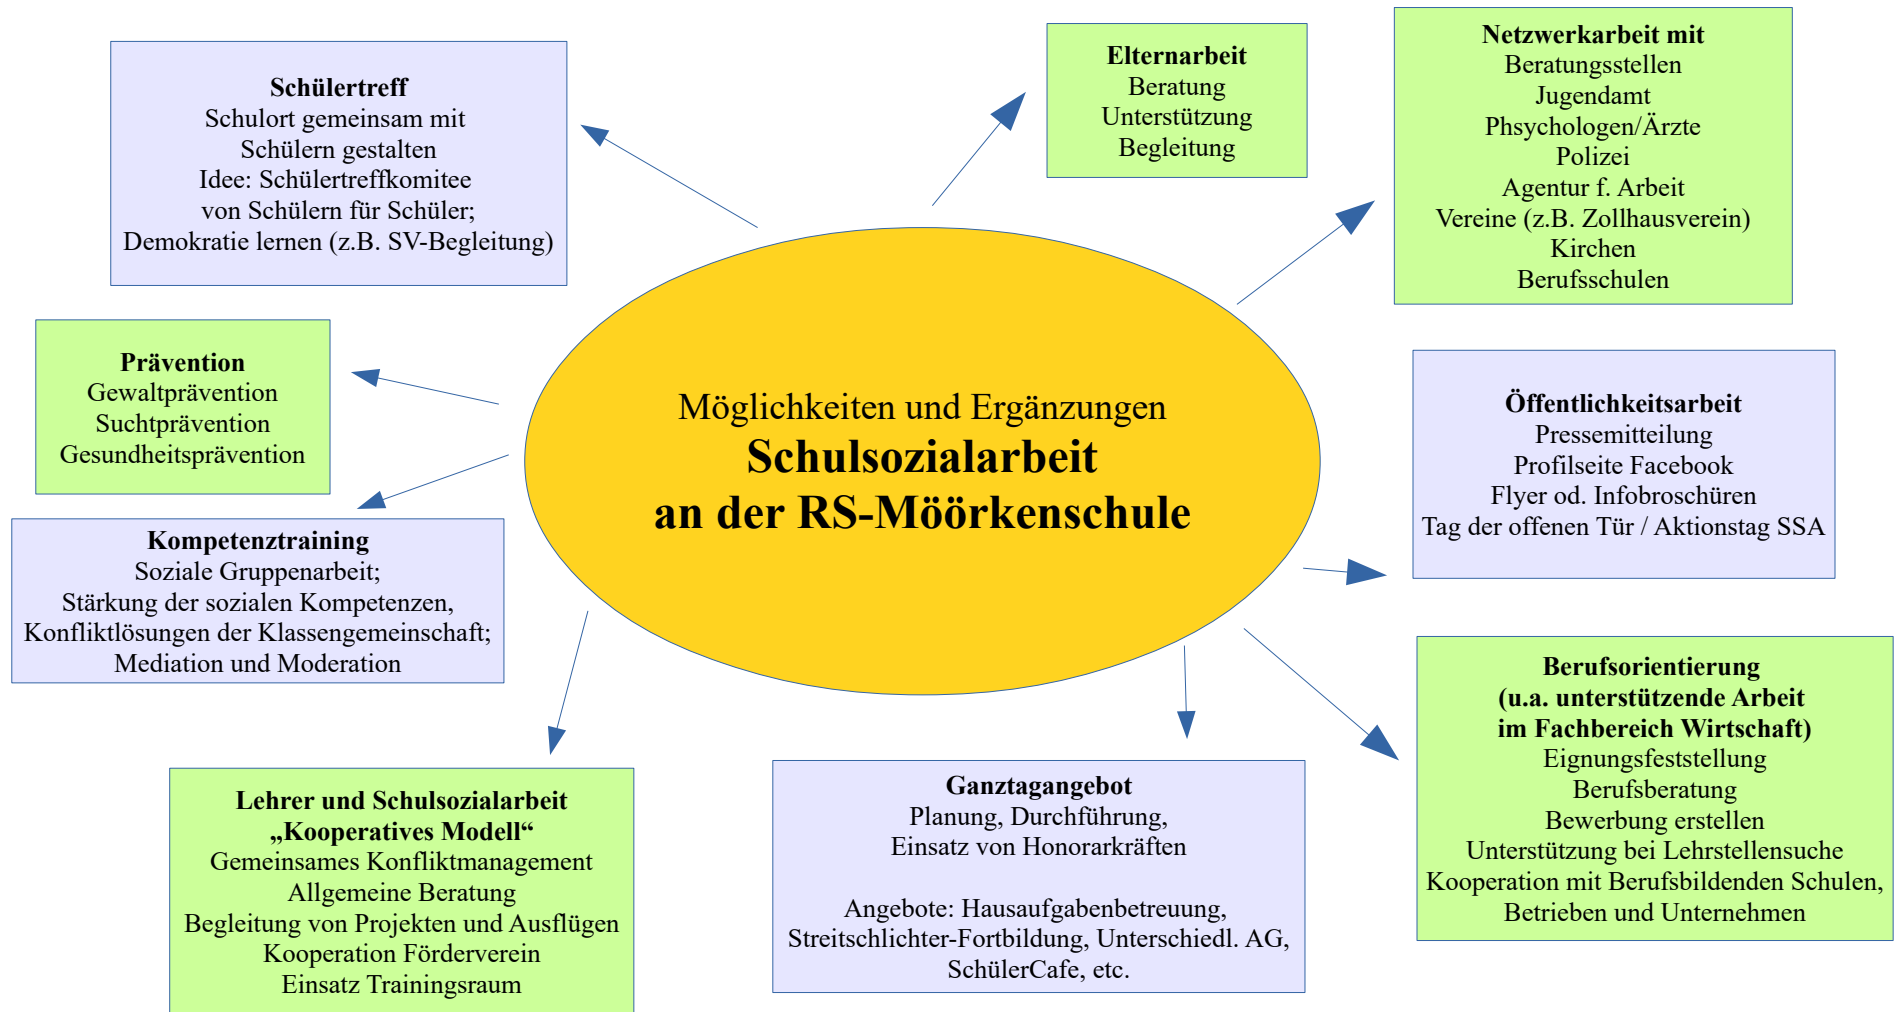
Möglichkeiten und Ergänzungen
**Schulsozialarbeit an der RS-Möörkenschule**

**Schülertreff**
Schulort gemeinsam mit Schülern gestalten
Idee: Schülertreffkomitee von Schülern für Schüler;
Demokratie lernen (z.B. SV-Begleitung)

**Elternarbeit**
Beratung
Unterstützung
Begleitung

**Netzwerkarbeit mit**
Beratungsstellen
Jugendamt
Phsychologen/Ärzte
Polizei
Agentur f. Arbeit
Vereine (z.B. Zollhausverein)
Kirchen
Berufsschulen

**Prävention**
Gewaltprävention
Suchtprävention
Gesundheitsprävention

**Kompetenztraining**
Soziale Gruppenarbeit;
Stärkung der sozialen Kompetenzen,
Konfliktlösungen der Klassengemeinschaft;
Mediation und Moderation

**Öffentlichkeitsarbeit**
Pressemitteilung
Profilseite Facebook
Flyer od. Infobroschüren
Tag der offenen Tür / Aktionstag SSA

**Berufsorientierung (u.a. unterstützende Arbeit im Fachbereich Wirtschaft)**
Eignungsfeststellung
Berufsberatung
Bewerbung erstellen
Unterstützung bei Lehrstellensuche
Kooperation mit Berufsbildenden Schulen, Betrieben und Unternehmen

**Lehrer und Schulsozialarbeit „Kooperatives Modell“**
Gemeinsames Konfliktmanagement
Allgemeine Beratung
Begleitung von Projekten und Ausflügen
Kooperation Förderverein
Einsatz Trainingsraum

**Ganztagangebot**
Planung, Durchführung,
Einsatz von Honorarkräften

Angebote: Hausaufgabenbetreuung, Streitschlichter-Fortbildung, Unterschiedl. AG, SchülerCafe, etc.